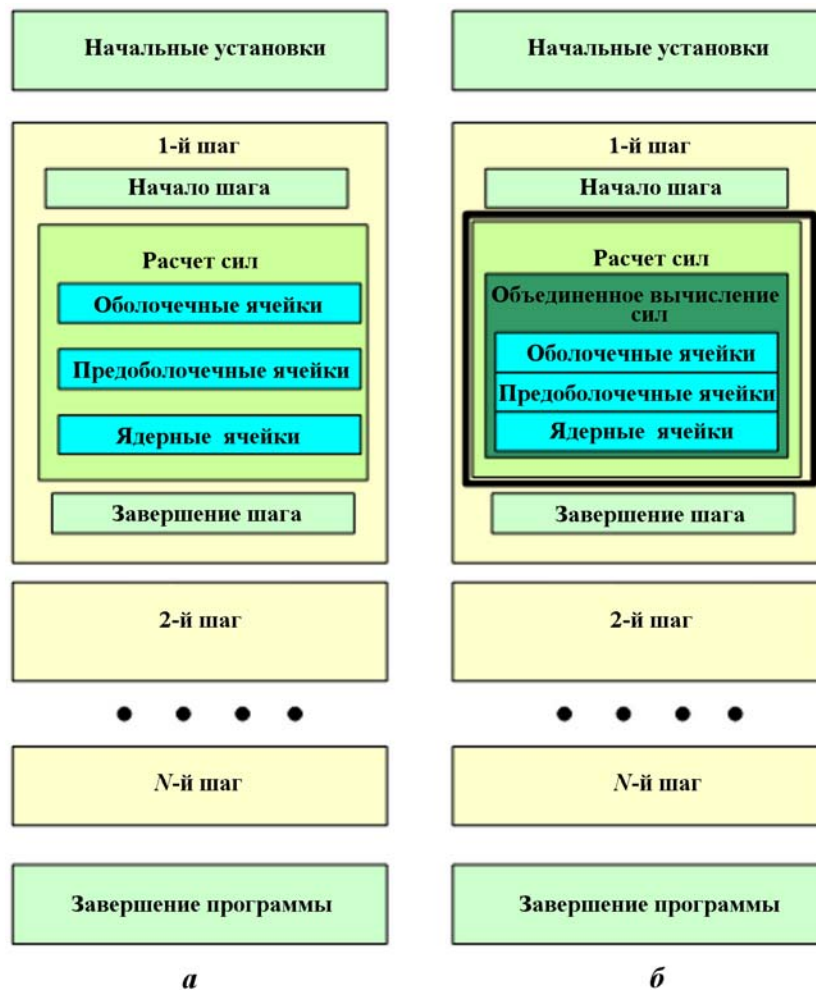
Начальные установки

1-й шаг

Начало шага

Расчет сил

Оболочечные ячейки

Предоболочечные ячейки

Ядерные ячейки

Завершение шага

2-й шаг

$N$-й шаг

Завершение программы

*а*

Начальные установки

1-й шаг

Начало шага

Расчет сил

Объединенное вычисление сил

Оболочечные ячейки

Предоболочечные ячейки

Ядерные ячейки

Завершение шага

2-й шаг

$N$-й шаг

Завершение программы

*б*